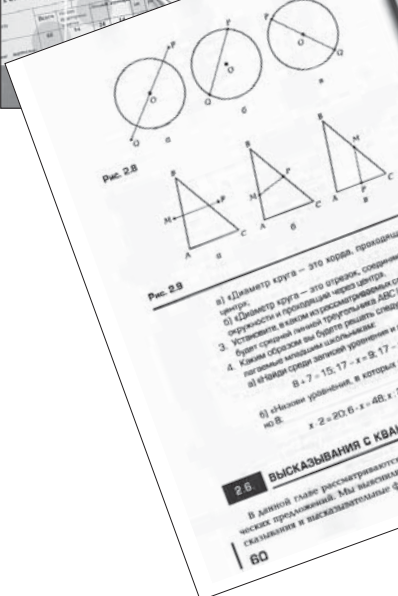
P
P
O
O
Q
Q
а
б
в
Рис. 2.8
B
B
B
M
M
M
P
P
A
C
A
C
A
C
а
б
в
Рис. 2.9
а) «Диаметр круга — это хорда, проходящ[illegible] центр»;
б) «Диаметр круга — это отрезок, соедин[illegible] окружности и проходящий через центр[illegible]
3. Установите, в каком из рассматриваемых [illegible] будет средней линией треугольника ABC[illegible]
4. Каким образом вы будете решать след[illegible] лагаемые младшим школьникам:
а) «Найди среди записей уравнения и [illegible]
$8 + 7 = 15$; $17 - x = 9$; $17 - $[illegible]
б) «Назови уравнения, в которых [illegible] но 8.
$x \cdot 2 = 20$; $6 \cdot x = 48$; $x$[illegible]
2.6. ВЫСКАЗЫВАНИЯ С КВАН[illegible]
В данной главе рассматриваются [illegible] ческих предложений. Мы выяснили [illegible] сказывания и высказывательные ф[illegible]
60